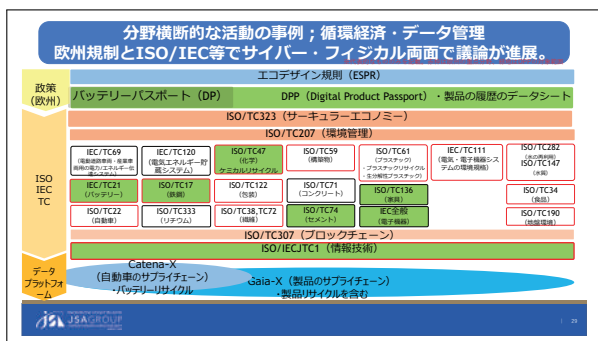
分野横断的な活動の事例；循環経済・データ管理
欧州規制とISO/IEC等でサイバー・フィジカル両面で議論が進展。

政策（欧州）

エコデザイン規則（ESPR）

バッテリーパスポート（DP）

DPP（Digital Product Passport）・製品の履歴のデータシート

ISO/TC323（サーキュラーエコノミー）

ISO/TC207（環境管理）

ISO IEC TC

| IEC/TC69（電動道路車両・産業車両用の電力/エネルギー伝達システム） | IEC/TC120（電気エネルギー貯蔵システム） | ISO/TC47（化学）ケミカルリサイクル | ISO/TC59（構築物） | IEC/TC61（プラスチック）・プラスチックリサイクル・生分解性プラスチック | IEC/TC111（電気・電子機器システムの環境規格） | ISO/TC282（水の再利用）ISO/TC147（水質） |
|---|---|---|---|---|---|---|
| IEC/TC21（バッテリー） | ISO/TC17（鉄鋼） | ISO/TC122（包装） | ISO/TC71（コンクリート） | ISO/TC136（家具） | | ISO/TC34（食品） |
| ISO/TC22（自動車） | ISO/TC333（リチウム） | ISO/TC38,TC72（繊維） | ISO/TC74（セメント） | IEC全般（電子機器） | | ISO/TC190（地盤環境） |

ISO/TC307（ブロックチェーン）

ISO/IECJTC1（情報技術）

データプラットフォーム

Catena-X（自動車のサプライチェーン）・バッテリーリサイクル

Gaia-X（製品のサプライチェーン）・製品リサイクルを含む

JSA GROUP

29